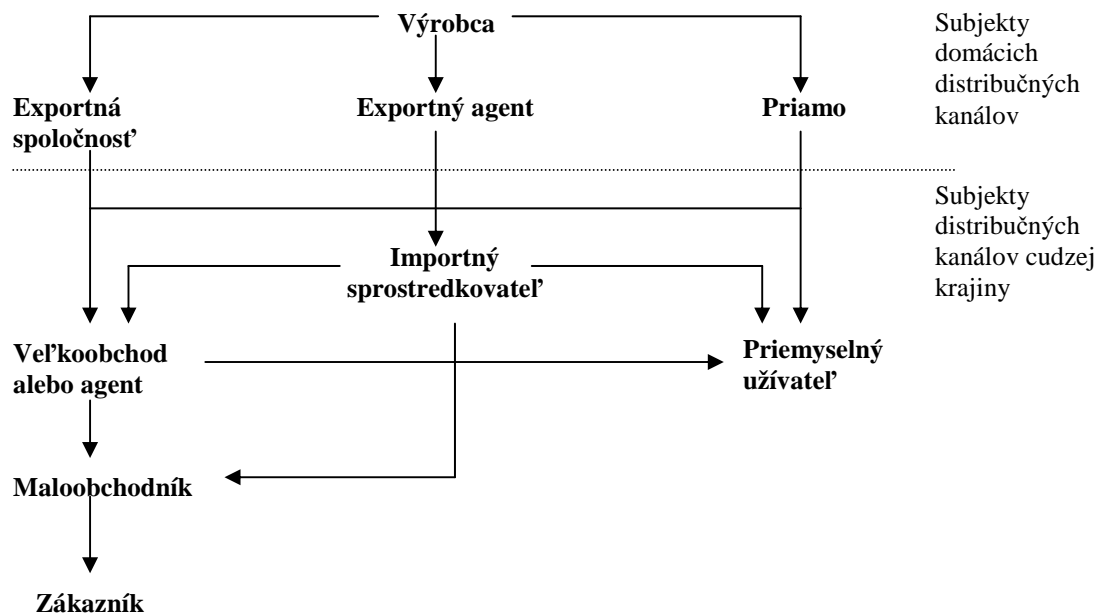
Výrobca

Subjekty domácich distribučných kanálov

Exportná spoločnosť

Exportný agent

Priamo

Subjekty distribučných kanálov cudzej krajiny

Importný sprostredkovateľ

Veľkoobchod alebo agent

Priemyselný užívateľ

Maloobchodník

Zákazník